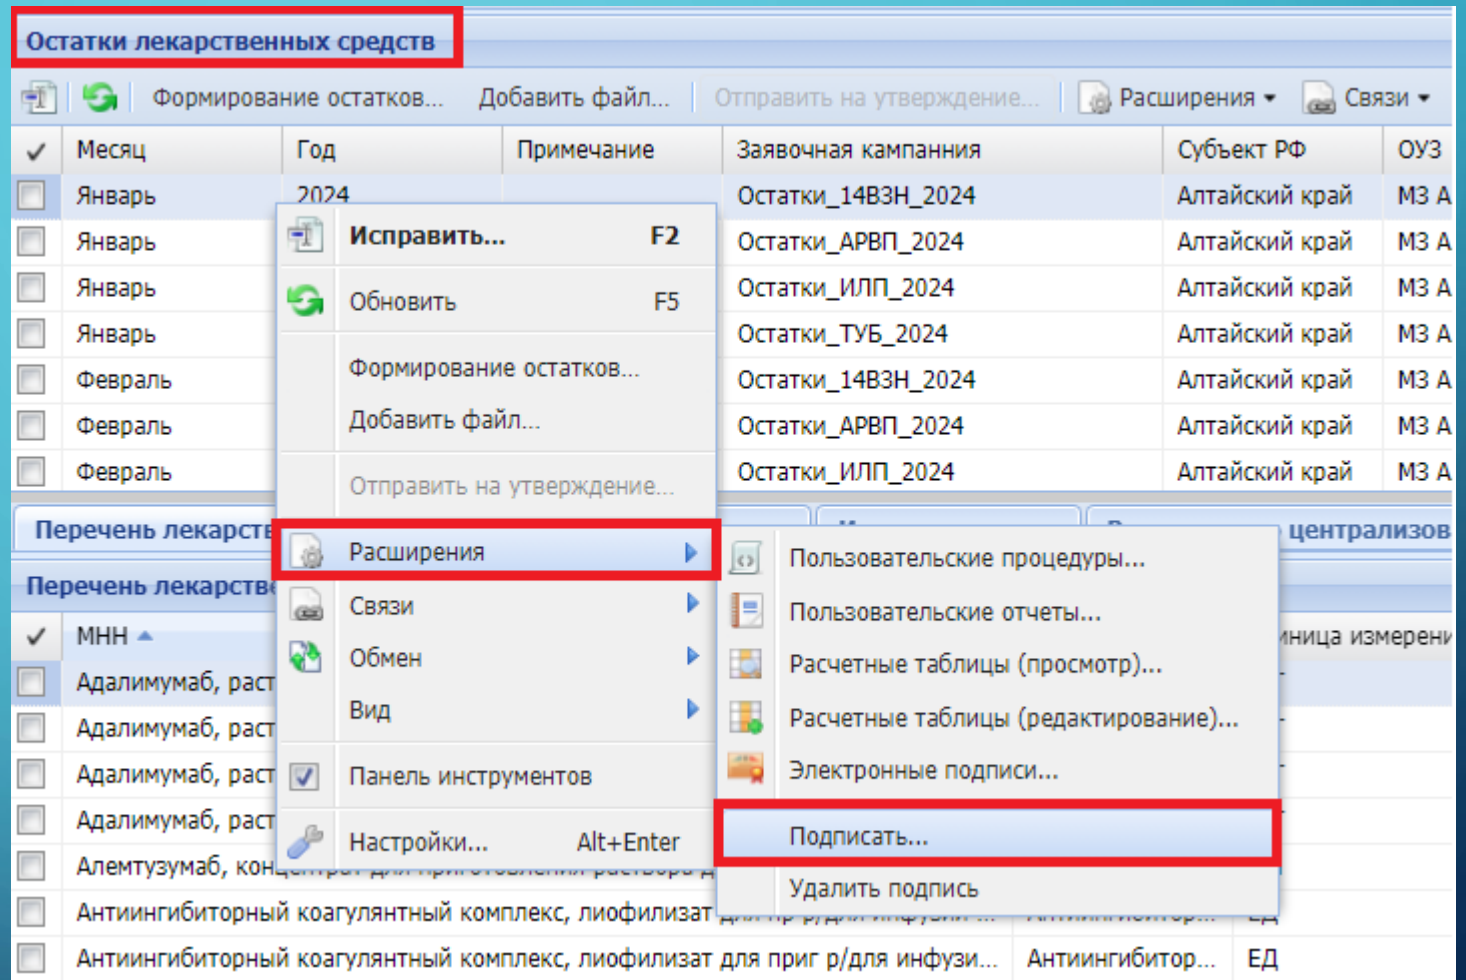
Остатки лекарственных средств

Формирование остатков... Добавить файл... Отправить на утверждение... Расширения Связи

| ✓ | Месяц | Год | Примечание | Заявочная кампания | Субъект РФ | ОУЗ |
|---|---|---|---|---|---|---|
| | Январь | 2024 | | Остатки_14ВЗН_2024 | Алтайский край | МЗ А |
| | Январь | | | Остатки_АРВП_2024 | Алтайский край | МЗ А |
| | Январь | | | Остатки_ИЛП_2024 | Алтайский край | МЗ А |
| | Январь | | | Остатки_ТУБ_2024 | Алтайский край | МЗ А |
| | Февраль | | | Остатки_14ВЗН_2024 | Алтайский край | МЗ А |
| | Февраль | | | Остатки_АРВП_2024 | Алтайский край | МЗ А |
| | Февраль | | | Остатки_ИЛП_2024 | Алтайский край | МЗ А |

Исправить... F2
Обновить F5
Формирование остатков...
Добавить файл...
Отправить на утверждение...
Расширения
Связи
Обмен
Вид
Панель инструментов
Настройки... Alt+Enter

Пользовательские процедуры...
Пользовательские отчеты...
Расчетные таблицы (просмотр)...
Расчетные таблицы (редактирование)...
Электронные подписи...
Подписать...
Удалить подпись

Перечень лекарств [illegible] централизов

Перечень лекарств

| ✓ | МНН | | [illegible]ница измерени |
|---|---|---|---|
| | Адалимумаб, раст | | |
| | Адалимумаб, раст | | |
| | Адалимумаб, раст | | |
| | Адалимумаб, раст | | |
| | Алемтузумаб, кон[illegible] | | |
| | Антиингибиторный коагулянтный комплекс, лиофилизат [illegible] | Антиингибитор... | ЕД |
| | Антиингибиторный коагулянтный комплекс, лиофилизат для приг р/для инфузи... | Антиингибитор... | ЕД |